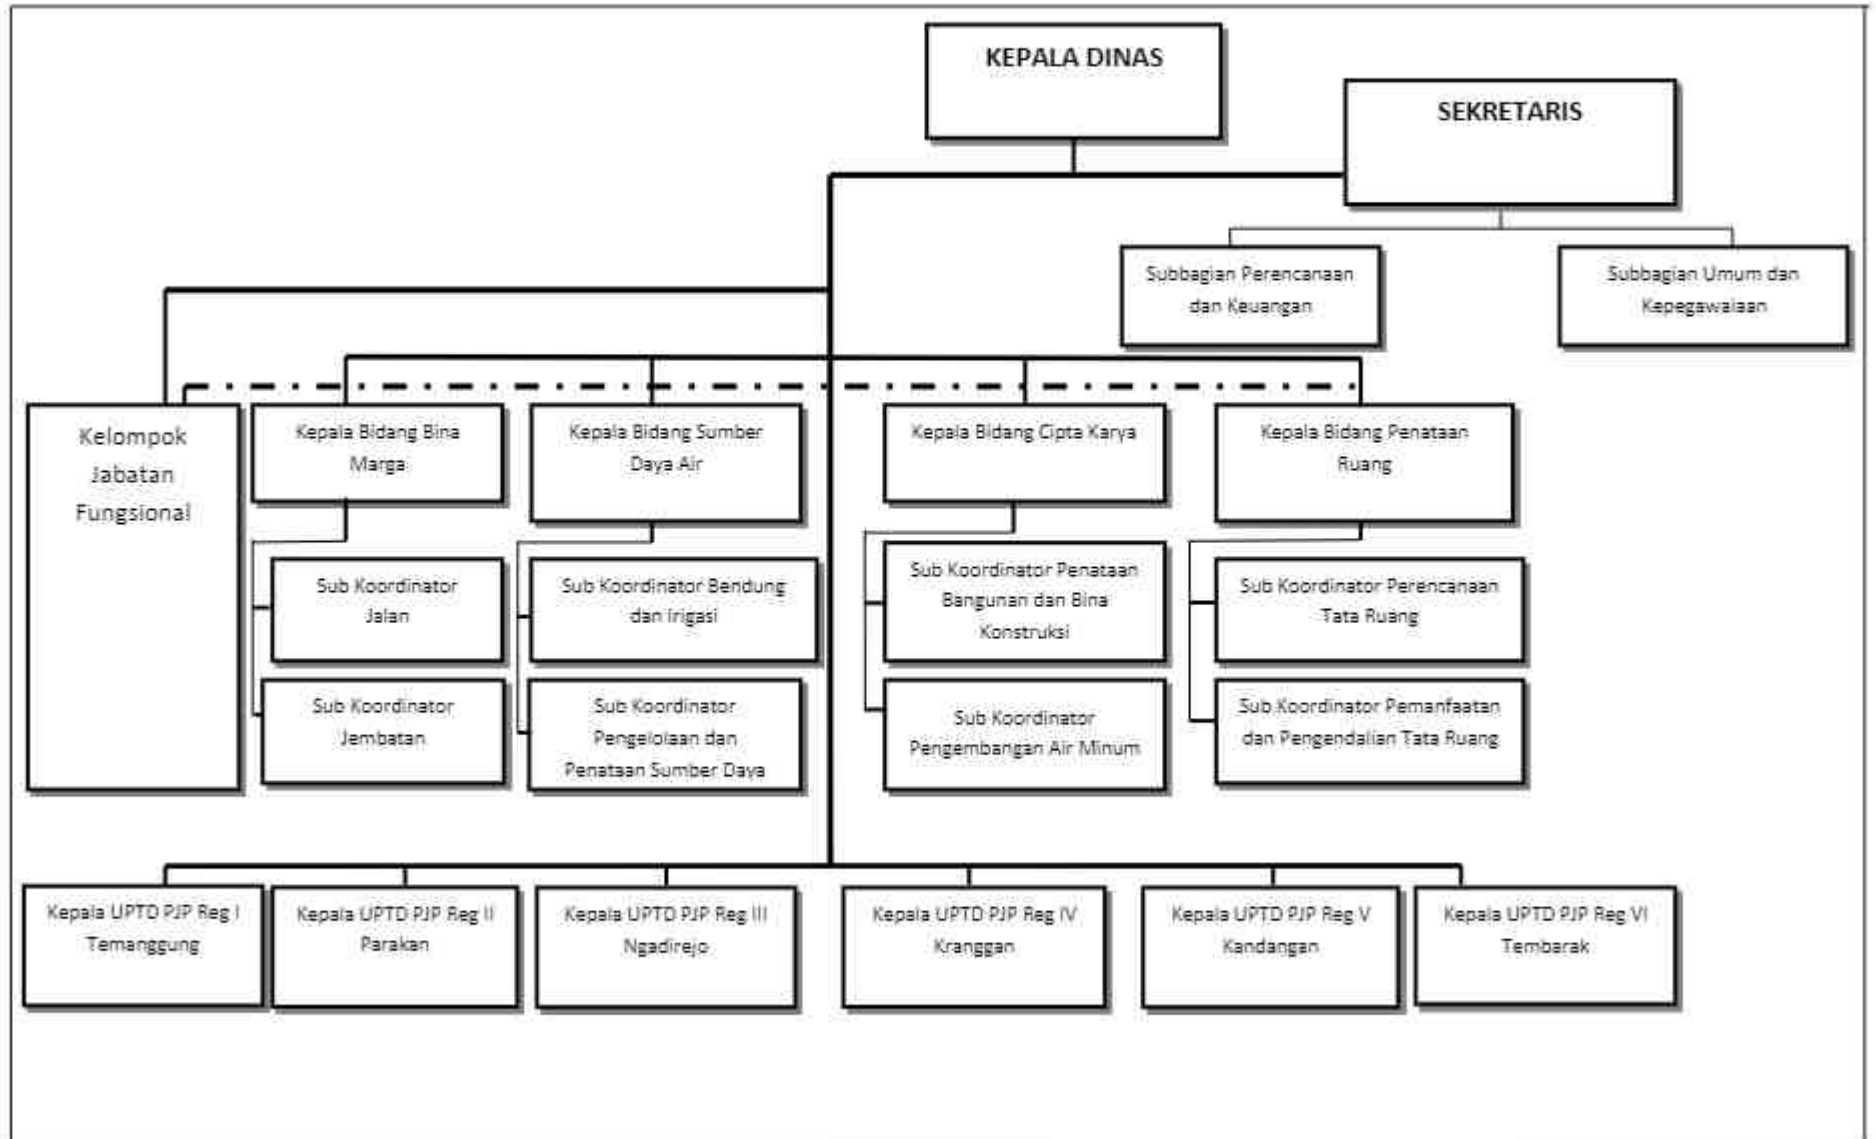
KEPALA DINAS

SEKRETARIS

Subbagian Perencanaan dan Keuangan

Subbagian Umum dan Kepegawaiaan

Kelompok Jabatan Fungsional

Kepala Bidang Bina Marga

Sub Koordinator Jalan

Sub Koordinator Jembatan

Kepala Bidang Sumber Daya Air

Sub Koordinator Bendung dan Irigasi

Sub Koordinator Pengelolaan dan Penataan Sumber Daya

Kepala Bidang Cipta Karya

Sub Koordinator Penataan Bangunan dan Bina Konstruksi

Sub Koordinator Pengembangan Air Minum

Kepala Bidang Penataan Ruang

Sub Koordinator Perencanaan Tata Ruang

Sub Koordinator Pemanfaatan dan Pengendalian Tata Ruang

Kepala UPTD PJP Reg I Temanggung

Kepala UPTD PJP Reg II Parakan

Kepala UPTD PJP Reg III Ngadirejo

Kepala UPTD PJP Reg IV Kranggan

Kepala UPTD PJP Reg V Kandangan

Kepala UPTD PJP Reg VI Tembarak